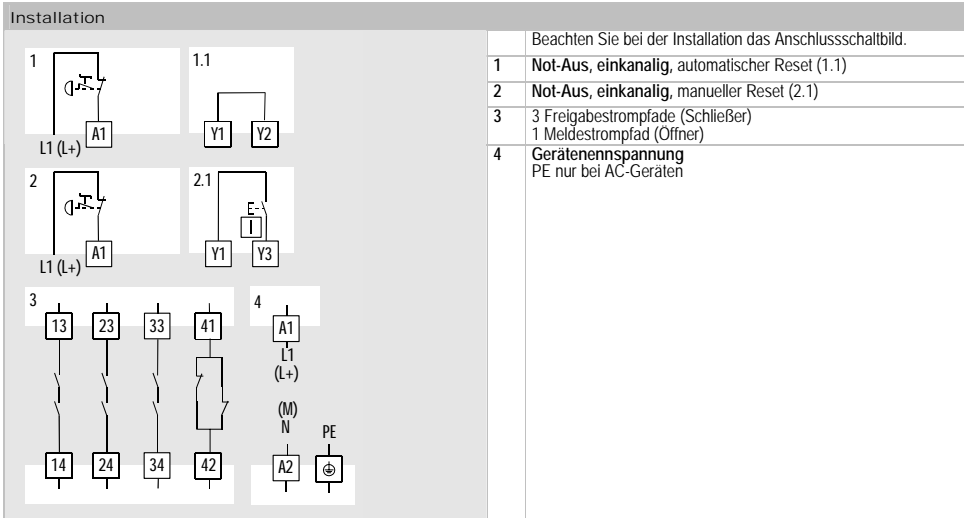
Installation

1

A1

L1 (L+)

1.1

Y1 Y2

2

A1

L1 (L+)

2.1

Y1 Y3

3

13 23 33 41

14 24 34 42

4

A1

L1 (L+)

(M) N

PE

A2

| | |
|---|---|
| | Beachten Sie bei der Installation das Anschlussschaltbild. |
| 1 | **Not-Aus**, **einkanalig**, automatischer Reset (1.1) |
| 2 | **Not-Aus**, **einkanalig**, manueller Reset (2.1) |
| 3 | 3 Freigabestrompfade (Schließer) 1 Meldestrompfad (Öffner) |
| 4 | **Gerätenennspannung** PE nur bei AC-Geräten |